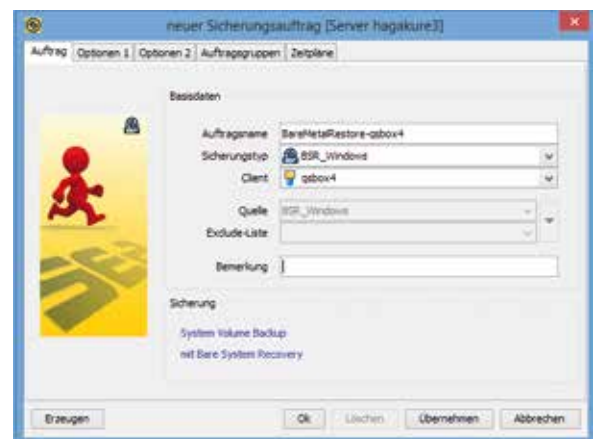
neuer Sicherungsauftrag [Server hagakure3]

Auftrag | Optionen 1 | Optionen 2 | Auftragsgruppen | Zeitpläne

Basisdaten

Auftragsname BareMetalRestore-qsbox4

Sicherungstyp BSR_Windows

Client qsbox4

Quelle BSR_Windows

Exclude-Liste

Bemerkung

Sicherung

System Volume Backup

mit Bare System Recovery

Erzeugen

Ok

Löschen

Übernehmen

Abbrechen